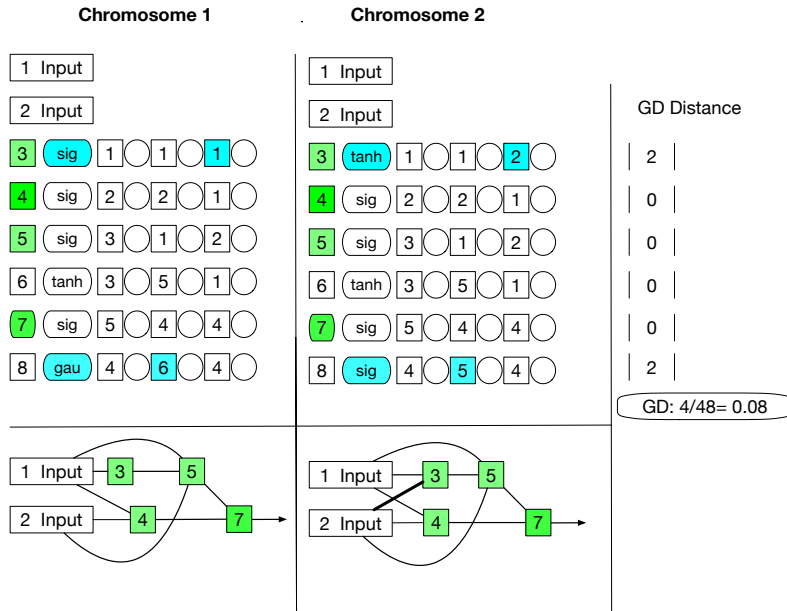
Chromosome 1

Chromosome 2

1 Input

2 Input

3 sig 1 1 1

4 sig 2 2 1

5 sig 3 1 2

6 tanh 3 5 1

7 sig 5 4 4

8 gau 4 6 4

1 Input

2 Input

3 tanh 1 1 2

4 sig 2 2 1

5 sig 3 1 2

6 tanh 3 5 1

7 sig 5 4 4

8 sig 4 5 4

GD Distance

2

0

0

0

0

2

GD: 4/48= 0.08

1 Input 3 5

2 Input 4 7

1 Input 3 5

2 Input 4 7